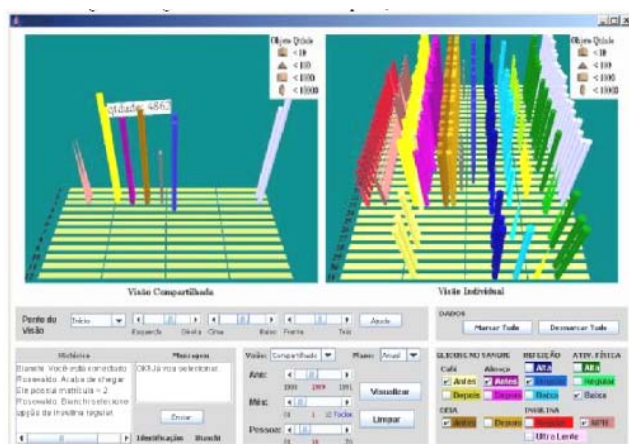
Objeto Qtdade
< 10
< 100
< 1000
< 10000

Qtdade: 4863

Objeto Qtdade
< 10
< 100
< 1000
< 10000

Visão Compartilhada

Visão Individual

Ponto de Visão
Início
Esquerda Direita Cima Baixo Frente Trás
Ajuda

DADOS
Marcar Tudo
Desmarcar Tudo

Histórico
Bianchi: Você está conectado
Rosevaldo: Acaba de chegar
Ele possui matrícula = 2
Rosevaldo: Bianchi selecione opção de insulina regular.

Mensagem
Ok! Já vou selecionar.

Enviar
Identificação Bianchi

Visão: Compartilhada
Marca: Anual

Ano:
1990 1999 1991
Mês:
01 1 12 Todos
Pessoa:

Visualizar
Limpar

GLICEMIA NO SANGUE
Café
Antes
Depois
Almoço
Antes
Depois
Ceia
Antes
Depois

REFEIÇÃO
Alta
Regular
Baixa

ATIV. FÍSICA
Alta
Regular
Baixa

INSULINA
Regular
NPH
Ultra Lenta